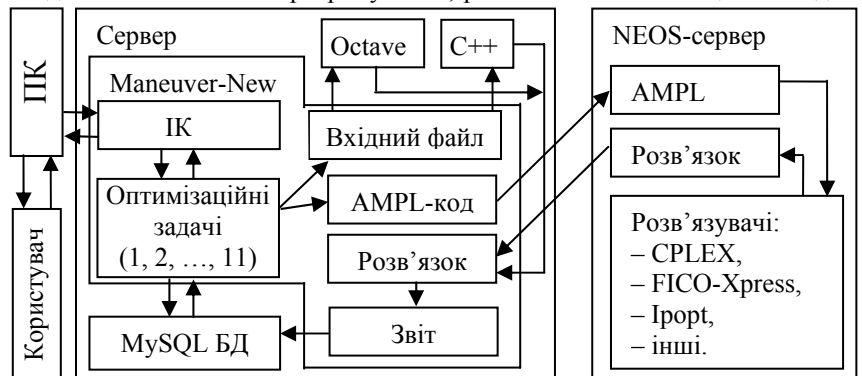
ПК

Користувач

Сервер

Maneuver-New

Octave

C++

ІК

Вхідний файл

Оптимізаційні задачі (1, 2, …, 11)

AMPL-код

Розв’язок

Звіт

MySQL БД

NEOS-сервер

AMPL

Розв’язок

Розв’язувачі:
– CPLEX,
– FICO-Xpress,
– Ipopt,
– інші.